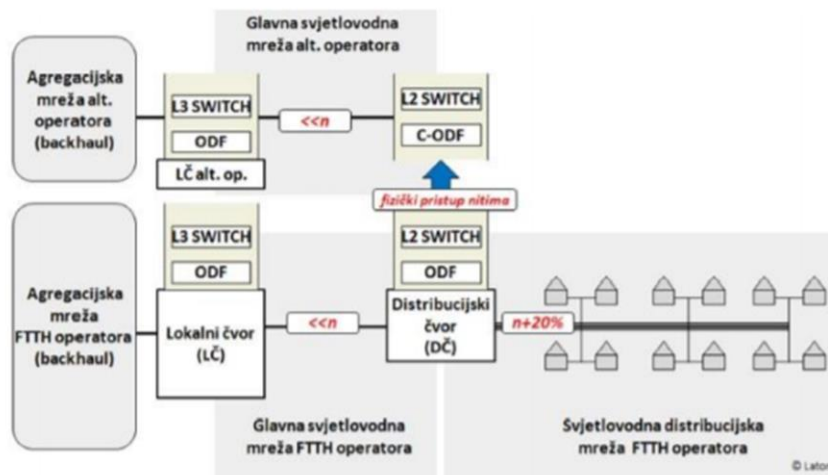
Glavna svjetlovodna mreža alt. operatora

Agregacijska mreža alt. operatora (backhaul)

L3 SWITCH

ODF

LČ alt. op.

<<n

L2 SWITCH

C-ODF

fizički pristup nitima

Agregacijska mreža FTTH operatora (backhaul)

L3 SWITCH

ODF

Lokalni čvor (LČ)

<<n

L2 SWITCH

ODF

Distribucijski čvor (DČ)

n+20%

Glavna svjetlovodna mreža FTTH operatora

Svjetlovodna distribucijska mreža FTTH operatora

© Lator